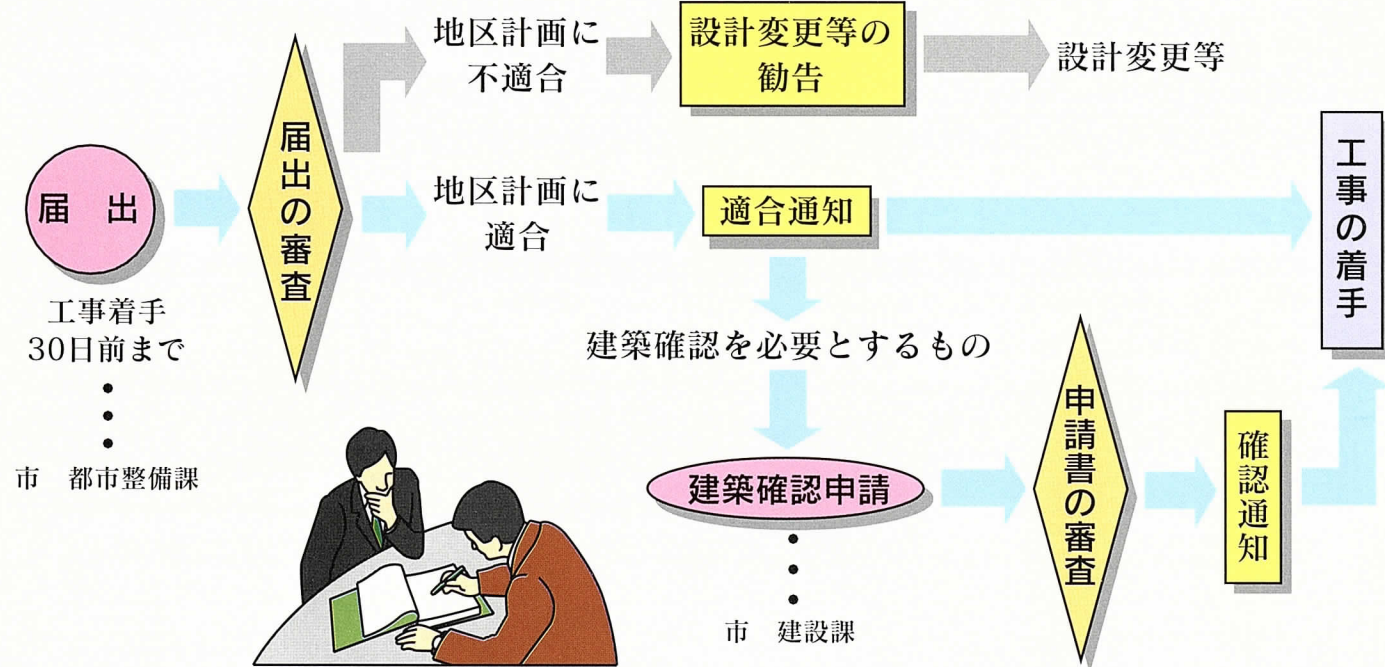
届　出

工事着手
30日前まで

市　都市整備課

届出の審査

地区計画に
不適合

設計変更等の
勧告

設計変更等

地区計画に
適合

適合通知

工事の着手

建築確認を必要とするもの

建築確認申請

市　建設課

申請書の審査

確認通知